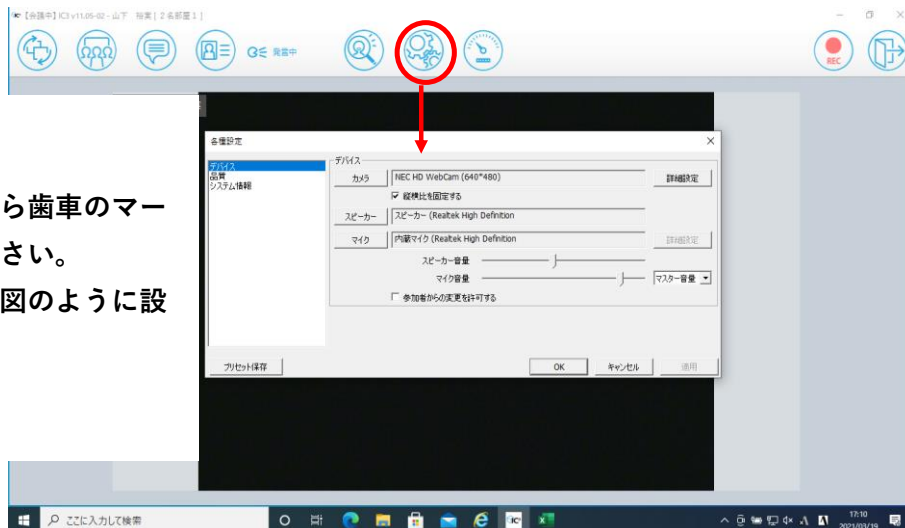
【会議中】IC3 v11.05-02 - 山下 裕実 [ 2 名部屋 1 ]

発言中

REC

ら歯車のマー
さい。
図のように設

各種設定

デバイス
品質
システム情報

デバイス

カメラ
NEC HD WebCam (640*480)
詳細設定
☑ 縦横比を固定する

スピーカー
スピーカー (Realtek High Definition

マイク
内蔵マイク (Realtek High Definition
詳細設定

スピーカー音量
マイク音量
マスター音量

☐ 参加者からの変更を許可する

プリセット保存

OK
キャンセル
適用

ここに入力して検索

17:10
2021/03/19